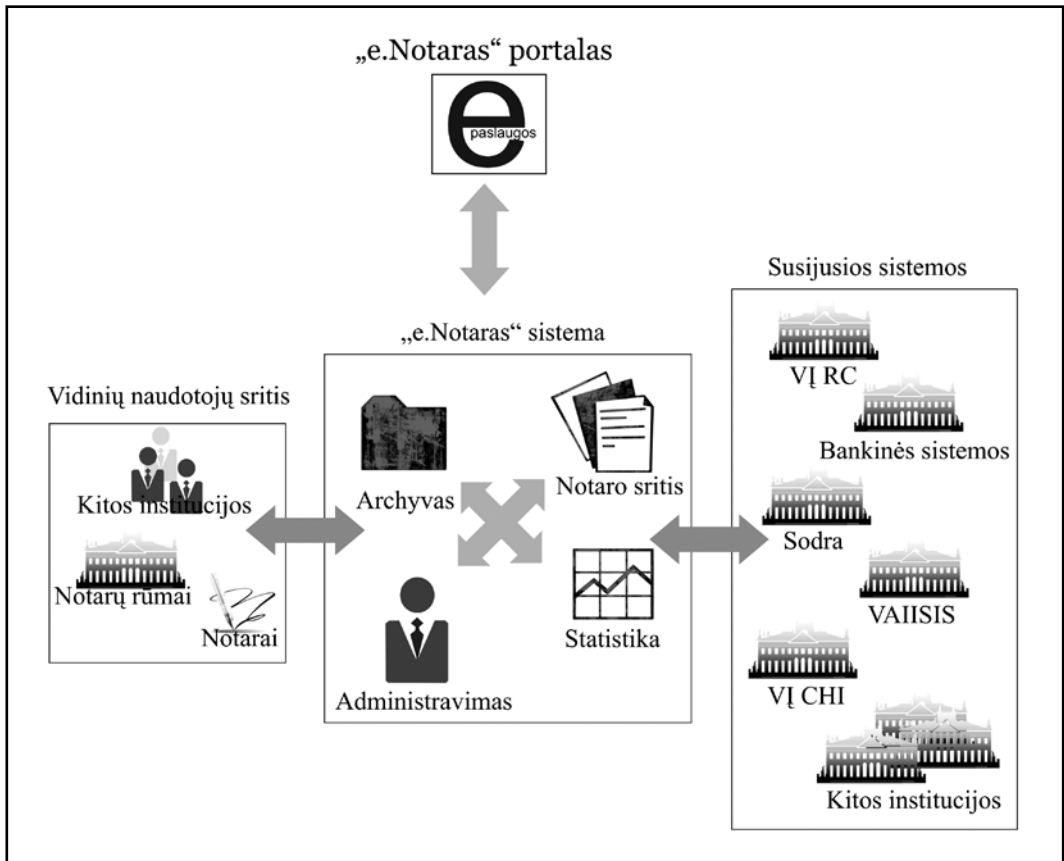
„e.Notaras“ portalas

e
paslaugos

Susijusios sistemos

„e.Notaras“ sistema

Vidinių naudotojų sritis

Kitos institucijos

Notarų rūmai

Notarai

Archyvas

Notaro sritis

Statistika

Administravimas

VĮ RC

Bankinės sistemos

Sodra

VAIISIS

VĮ CHI

Kitos institucijos